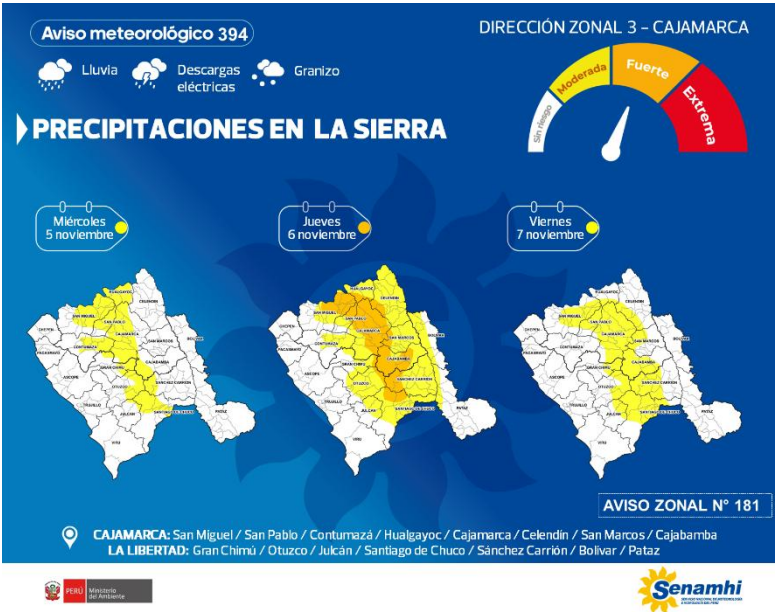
Aviso meteorológico 394

Lluvia
Descargas eléctricas
Granizo

DIRECCIÓN ZONAL 3 – CAJAMARCA

Sin riesgo
Moderada
Fuerte
Extrema

PRECIPITACIONES EN LA SIERRA

Miércoles
5 noviembre

Jueves
6 noviembre

Viernes
7 noviembre

AVISO ZONAL N° 181

CAJAMARCA: San Miguel / San Pablo / Contumazá / Hualgayoc / Cajamarca / Celendín / San Marcos / Cajabamba
LA LIBERTAD: Gran Chimú / Otuzco / Julcán / Santiago de Chuco / Sánchez Carrión / Bolívar / Pataz

PERÚ Ministerio del Ambiente

Senamhi